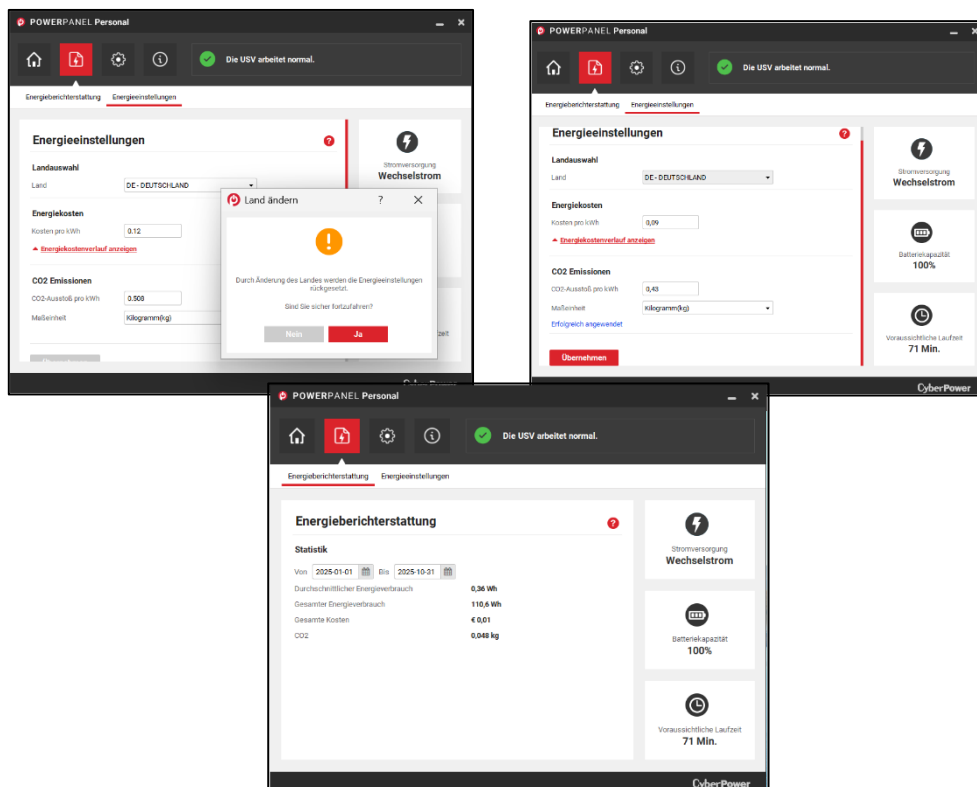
POWERPANEL Personal

Die USV arbeitet normal.

Energieberichterstattung Energieeinstellungen

Energieeinstellungen

Landauswahl

Land DE - DEUTSCHLAND

Energiekosten

Kosten pro kWh 0.12

Energiekostenverlauf anzeigen

CO2 Emissionen

CO2-Ausstoß pro kWh 0.508

Maßeinheit Kilogramm(kg)

Stromversorgung
Wechselstrom

Land ändern ? ✕

!

Durch Änderung des Landes werden die Energieeinstellungen rückgesetzt.

Sind Sie sicher fortzufahren?

Nein Ja

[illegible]zeit

CyberPower

POWERPANEL Personal

Die USV arbeitet normal.

Energieberichterstattung Energieeinstellungen

Energieeinstellungen

Landauswahl

Land DE - DEUTSCHLAND

Energiekosten

Kosten pro kWh 0,09

Energiekostenverlauf anzeigen

CO2 Emissionen

CO2-Ausstoß pro kWh 0,43

Maßeinheit Kilogramm(kg)

Erfolgreich angewendet

Übernehmen

Stromversorgung
Wechselstrom

Batteriekapazität
100%

Voraussichtliche Laufzeit
71 Min.

CyberPower

POWERPANEL Personal

Die USV arbeitet normal.

Energieberichterstattung Energieeinstellungen

Energieberichterstattung

Statistik

Von 2025-01-01 Bis 2025-10-31

Durchschnittlicher Energieverbrauch 0,36 Wh

Gesamter Energieverbrauch 110,6 Wh

Gesamte Kosten € 0,01

CO2 0,048 kg

Stromversorgung
Wechselstrom

Batteriekapazität
100%

Voraussichtliche Laufzeit
71 Min.

CyberPower